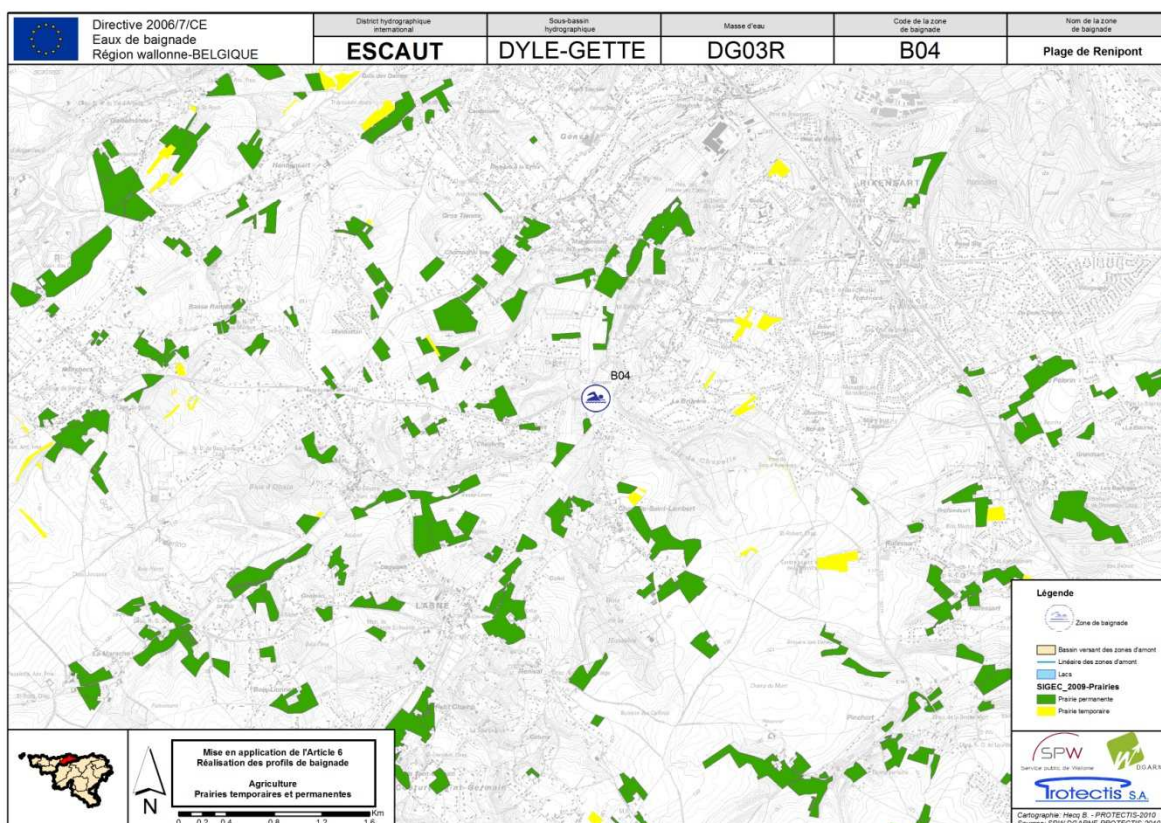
Directive 2006/7/CE
Eaux de baignade
Région wallonne-BELGIQUE

| District hydrographique international | Sous-bassin hydrographique | Masse d'eau | Code de la zone de baignade | Nom de la zone de baignade |
|---|---|---|---|---|
| ESCAUT | DYLE-GETTE | DG03R | B04 | Plage de Renipont |

RIXENSART

LASNE

B04

Légende
Zone de baignade
Bassin versant des zones d'amont
Linéaire des zones d'amont
Lacs
SIGEC_2009-Prairies
Prairie permanente
Prairie temporaire

Mise en application de l'Article 6
Réalisation des profils de baignade

Agriculture
Prairies temporaires et permanentes

N

Km
0 0,2 0,4 0,8 1,2 1,6

SPW
Service public de Wallonie
DGARNE
Protectis S.A.

Cartographie: Hecq B. - PROTECTIS-2010
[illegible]